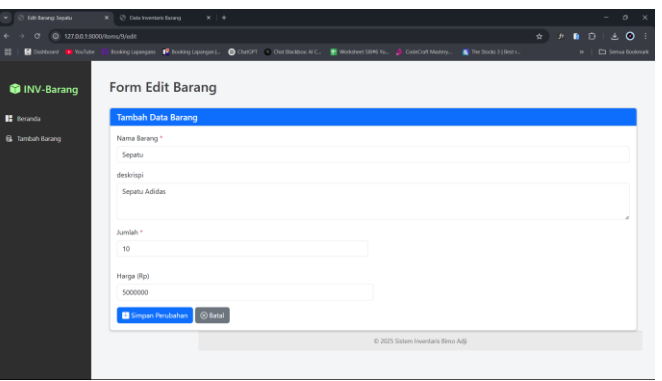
Edit Barang Sepatu
Data Inventaris Barang
127.0.0.1:8000/items/9/edit
Dashboard
YouTube
Booking Lapangan
Booking Lapangan |...
ChatGPT
Chat Blackbox: AI C...
Worksheet 189% Yu...
CodeCraft Mastery...
The Studio 3 | Best s...
Semua Bookmark

INV-Barang
Beranda
Tambah Barang

Form Edit Barang

Tambah Data Barang

Nama Barang *
Sepatu

deskrispi
Sepatu Adidas

Jumlah *
10

Harga (Rp)
5000000

Simpan Perubahan
Batal

© 2025 Sistem Inventaris Bimo Adji